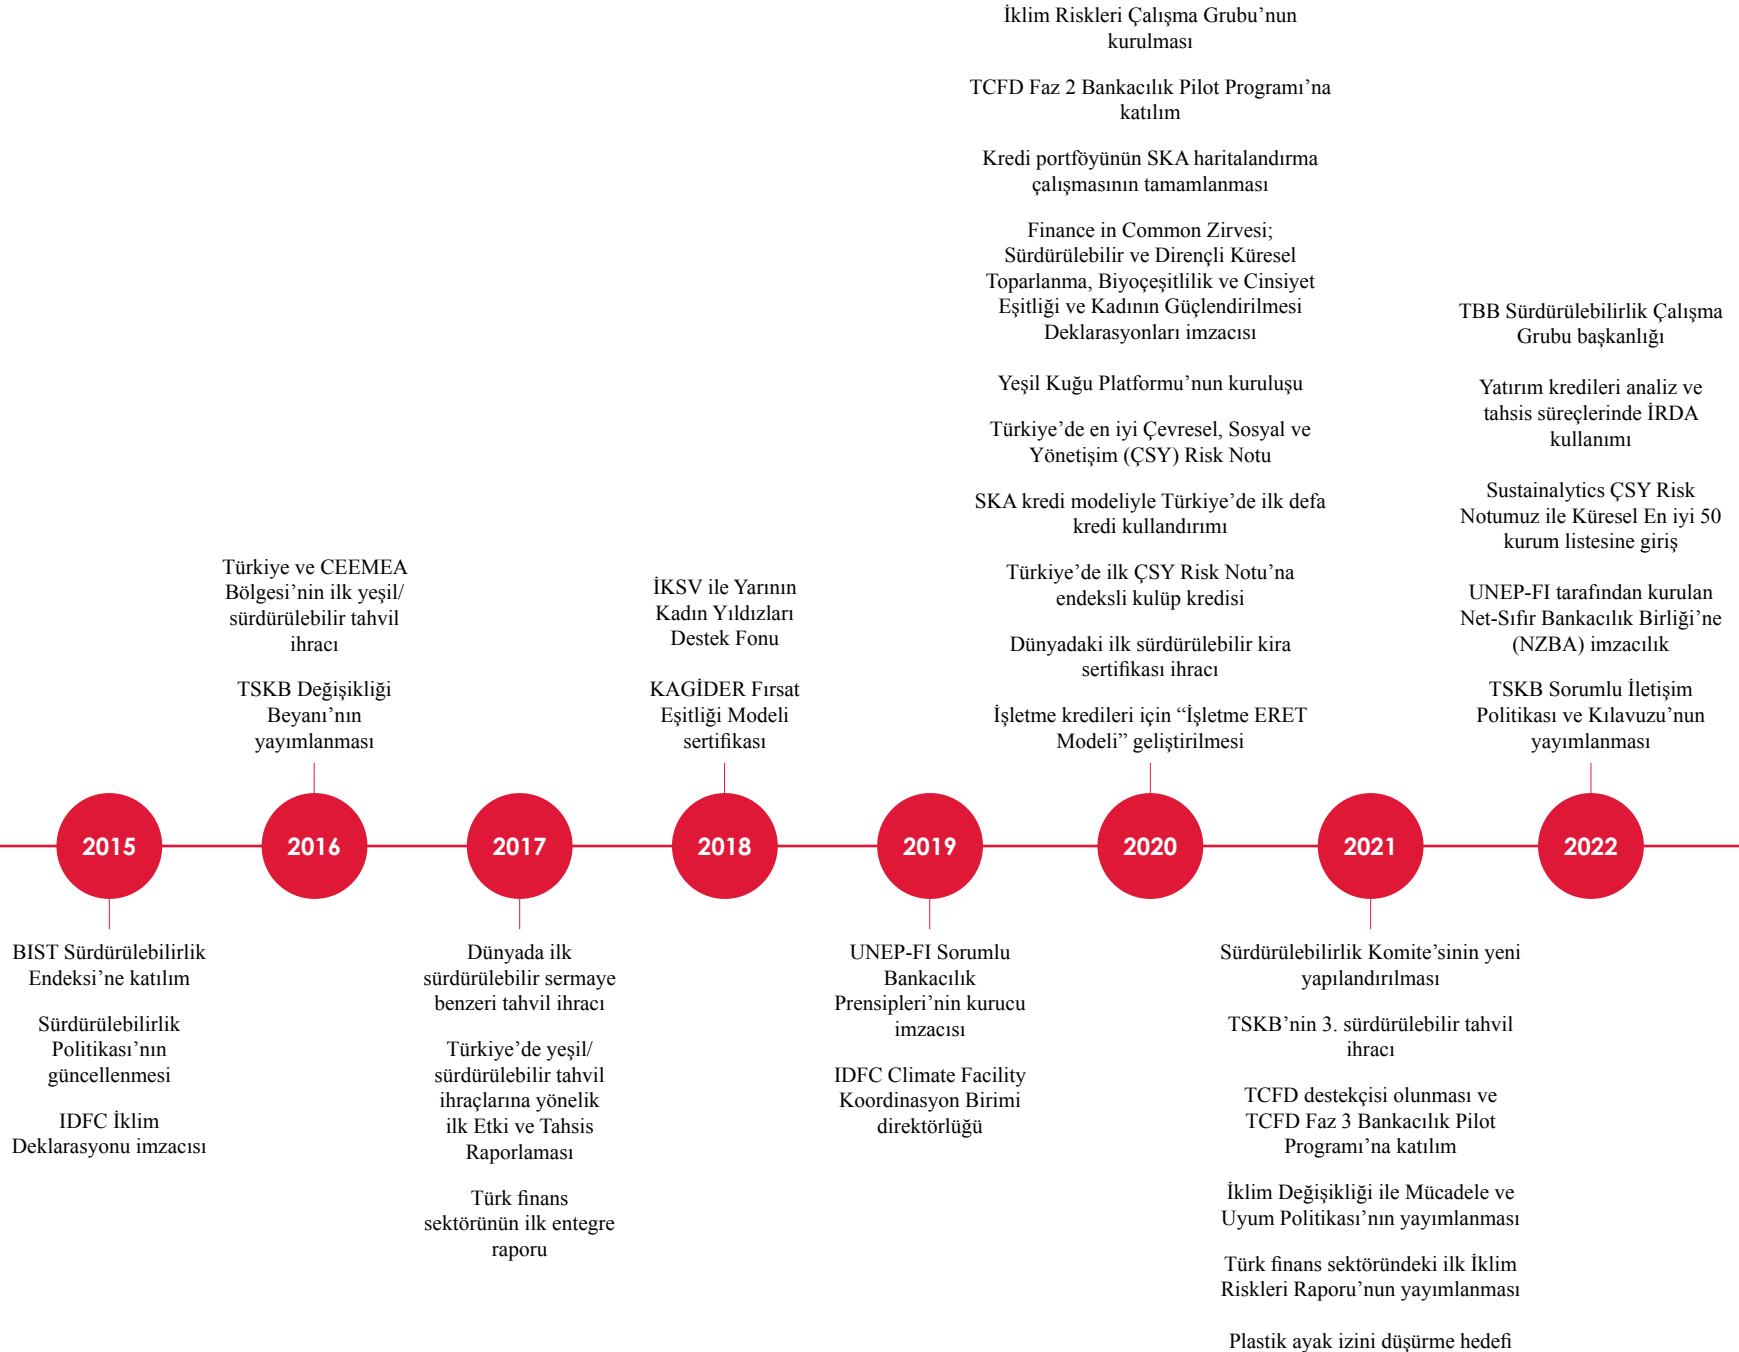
2015

BIST Sürdürülebilirlik Endeksi'ne katılım

Sürdürülebilirlik Politikası'nın güncellenmesi

IDFC İklim Deklarasyonu imzacısı

2016

Türkiye ve CEEMEA Bölgesi'nin ilk yeşil/ sürdürülebilir tahvil ihracı

TSKB Değişikliği Beyanı'nın yayımlanması

2017

Dünyada ilk sürdürülebilir sermaye benzeri tahvil ihracı

Türkiye'de yeşil/ sürdürülebilir tahvil ihraçlarına yönelik ilk Etki ve Tahsis Raporlaması

Türk finans sektörünün ilk entegre raporu

2018

İKSV ile Yarının Kadın Yıldızları Destek Fonu

KAGİDER Fırsat Eşitliği Modeli sertifikası

2019

UNEP-FI Sorumlu Bankacılık Prensipleri'nin kurucu imzacısı

IDFC Climate Facility Koordinasyon Birimi direktörlüğü

2020

İklim Riskleri Çalışma Grubu'nun kurulması

TCFD Faz 2 Bankacılık Pilot Programı'na katılım

Kredi portföyünün SKA haritalandırma çalışmasının tamamlanması

Finance in Common Zirvesi; Sürdürülebilir ve Dirençli Küresel Toparlanma, Biyoçeşitlilik ve Cinsiyet Eşitliği ve Kadının Güçlendirilmesi Deklarasyonları imzacısı

Yeşil Kuğu Platformu'nun kuruluşu

Türkiye'de en iyi Çevresel, Sosyal ve Yönetişim (ÇSY) Risk Notu

SKA kredi modeliyle Türkiye'de ilk defa kredi kullandırımı

Türkiye'de ilk ÇSY Risk Notu'na endeksli kulüp kredisi

Dünyadaki ilk sürdürülebilir kira sertifikası ihracı

İşletme kredileri için "İşletme ERET Modeli" geliştirilmesi

2021

Sürdürülebilirlik Komite'sinin yeni yapılandırılması

TSKB'nin 3. sürdürülebilir tahvil ihracı

TCFD destekçisi olunması ve TCFD Faz 3 Bankacılık Pilot Programı'na katılım

İklim Değişikliği ile Mücadele ve Uyum Politikası'nın yayımlanması

Türk finans sektöründeki ilk İklim Riskleri Raporu'nun yayımlanması

Plastik ayak izini düşürme hedefi

2022

TBB Sürdürülebilirlik Çalışma Grubu başkanlığı

Yatırım kredileri analiz ve tahsis süreçlerinde İRDA kullanımı

Sustainalytics ÇSY Risk Notumuz ile Küresel En iyi 50 kurum listesine giriş

UNEP-FI tarafından kurulan Net-Sıfır Bankacılık Birliği'ne (NZBA) imzacılık

TSKB Sorumlu İletişim Politikası ve Kılavuzu'nun yayımlanması